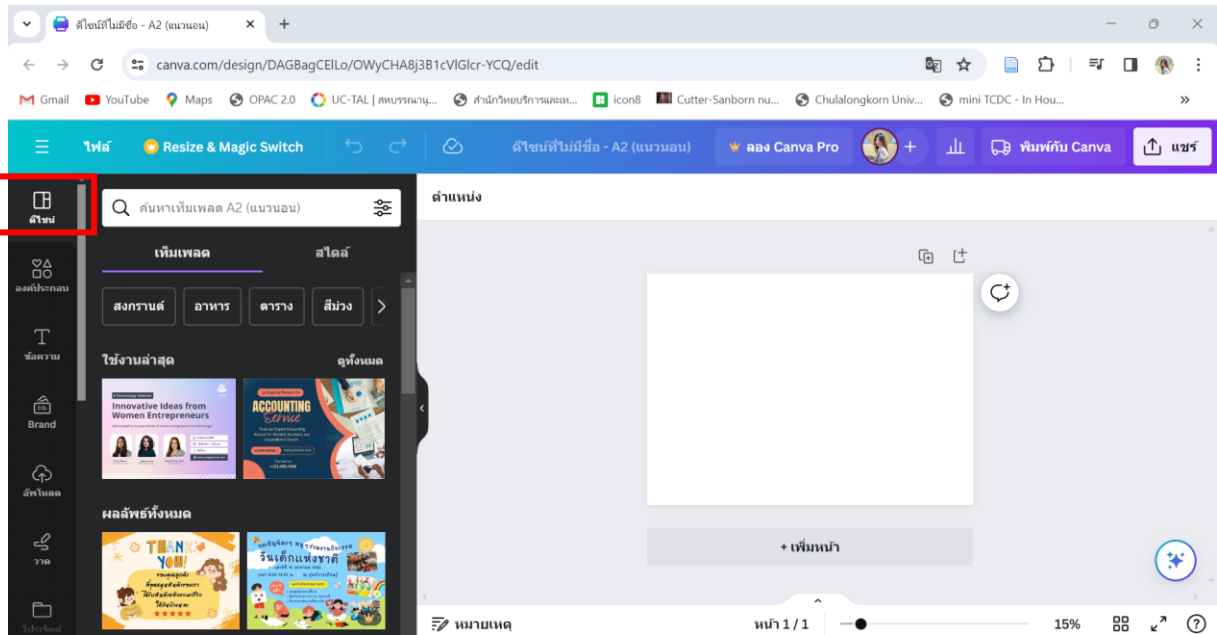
ดีไซน์ที่ไม่มีชื่อ - A2 (แนวนอน) ×

canva.com/design/DAGBagCElLo/OWyCHA8j3B1cVlGlcr-YCQ/edit

Gmail YouTube Maps OPAC 2.0 UC-TAL | สหบรรณานุ... สำนักวิทยบริการและเท... icon8 Cutter-Sanborn nu... Chulalongkorn Univ... mini TCDC - In Hou... »

ไฟล์ Resize & Magic Switch ดีไซน์ที่ไม่มีชื่อ - A2 (แนวนอน) ลอง Canva Pro พิมพ์กับ Canva แชร์

ดีไซน์
องค์ประกอบ
ข้อความ
Brand
อัพโหลด
วาด
โปรเจ็กต์

ค้นหาเทมเพลต A2 (แนวนอน)

เทมเพลต สไตล์

สงกรานต์ อาหาร ตาราง สีม่วง

ใช้งานล่าสุด ดูทั้งหมด

Innovative Ideas from Women Entrepreneurs

ACCOUNTING Service

ผลลัพธ์ทั้งหมด

THANK YOU!

วันเด็กแห่งชาติ

ตำแหน่ง

+ เพิ่มหน้า

หมายเหตุ หน้า 1 / 1 15%